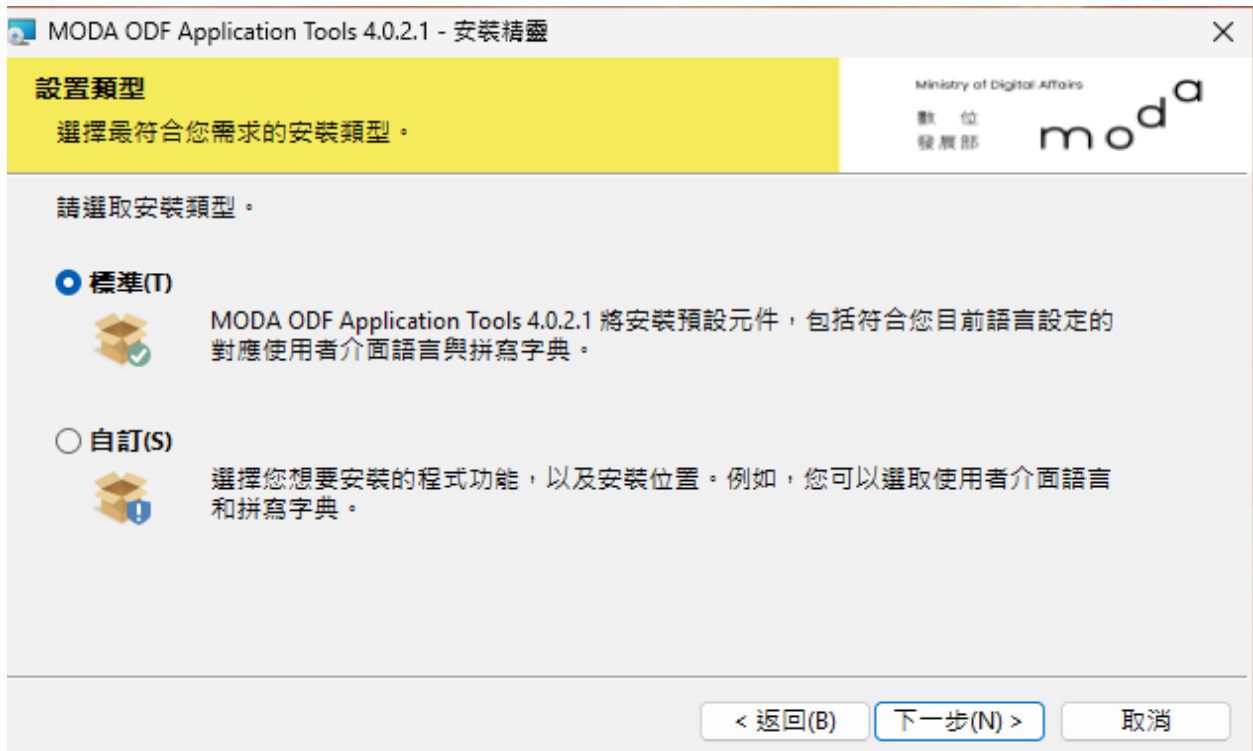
MODA ODF Application Tools 4.0.2.1 - 安裝精靈

×

設置類型

選擇最符合您需求的安裝類型。

Ministry of Digital Affairs
數位
發展部
moda

請選取安裝類型。

標準(T)

MODA ODF Application Tools 4.0.2.1 將安裝預設元件，包括符合您目前語言設定的對應使用者介面語言與拼寫字典。

自訂(S)

選擇您想要安裝的程式功能，以及安裝位置。例如，您可以選取使用者介面語言和拼寫字典。

< 返回(B)

下一步(N) >

取消